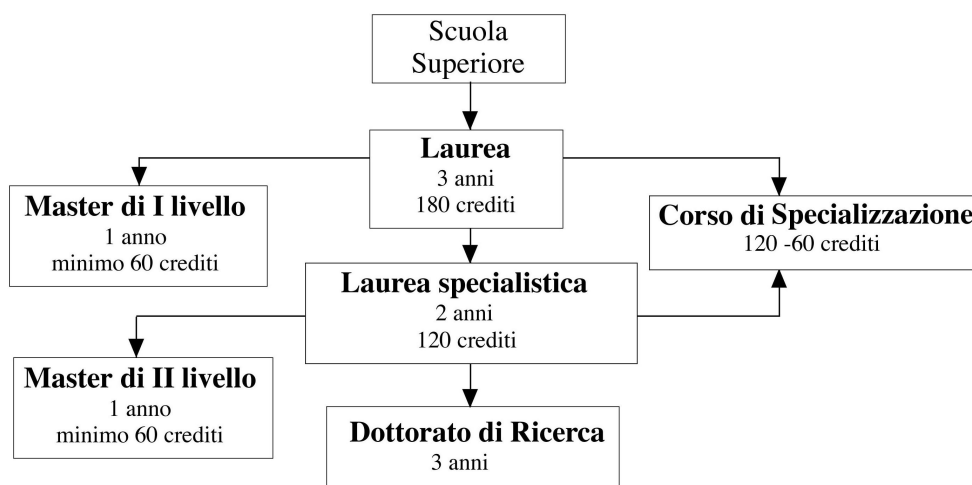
Scuola Superiore

Laurea
3 anni
180 crediti

Master di I livello
1 anno
minimo 60 crediti

Corso di Specializzazione
120 -60 crediti

Laurea specialistica
2 anni
120 crediti

Master di II livello
1 anno
minimo 60 crediti

Dottorato di Ricerca
3 anni